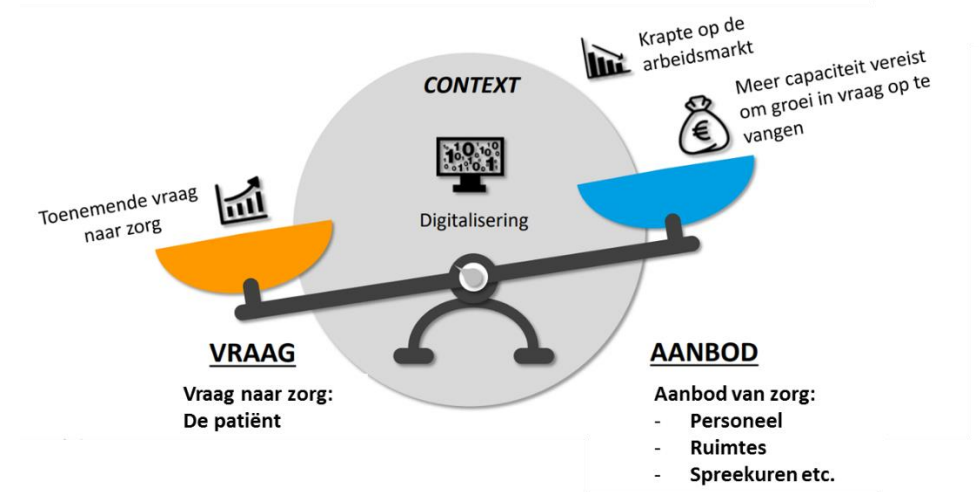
CONTEXT

Krapte op de arbeidsmarkt

Meer capaciteit vereist om groei in vraag op te vangen

Toenemende vraag naar zorg

Digitalisering

VRAAG

Vraag naar zorg:
De patiënt

AANBOD

Aanbod van zorg:
- Personeel
- Ruimtes
- Spreekuren etc.